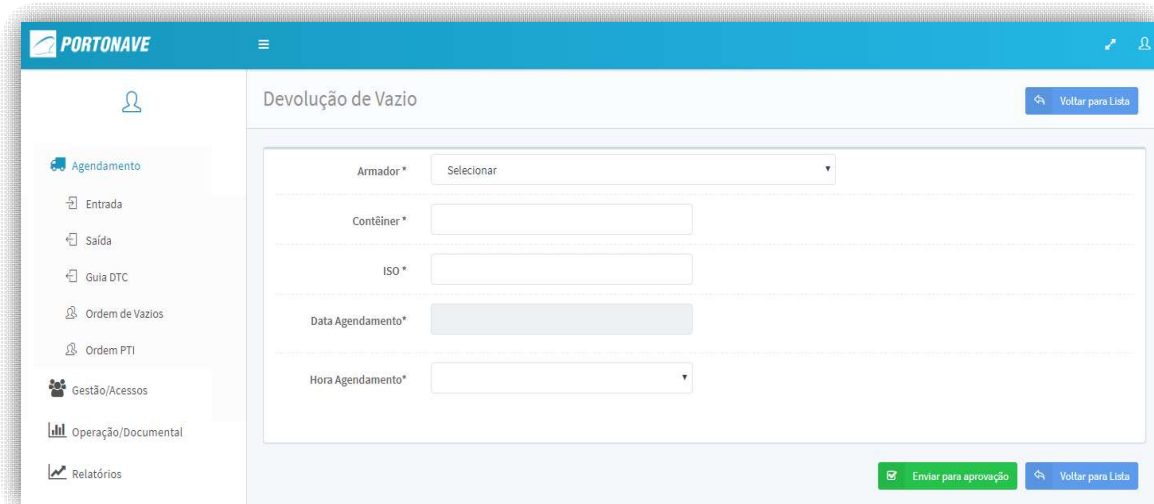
PORTONAVE

Agendamento
Entrada
Saída
Guia DTC
Ordem de Vazios
Ordem PTI
Gestão/Acessos
Operação/Documental
Relatórios

Devolução de Vazio

Voltar para Lista

Armador * Selecionar

Contêiner *

ISO *

Data Agendamento*

Hora Agendamento*

Enviar para aprovação

Voltar para Lista